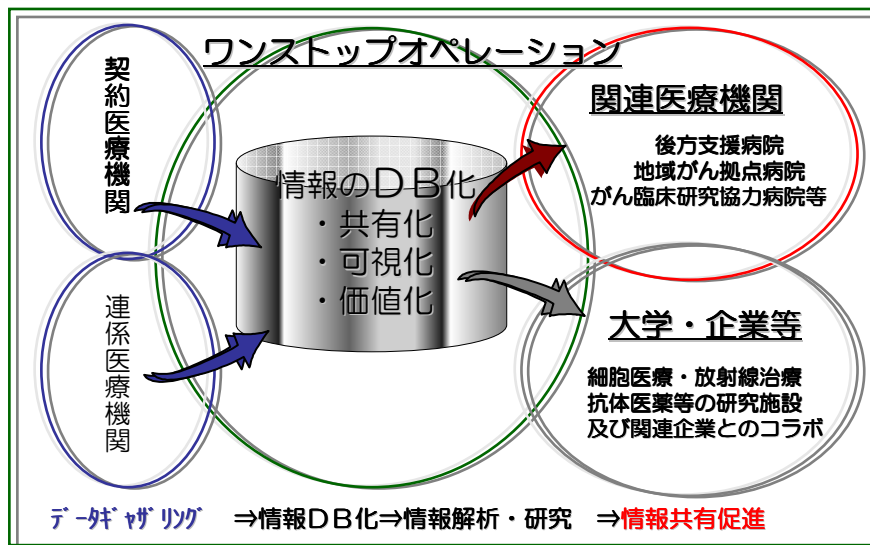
ワンストップオペレーション

契約医療機関

連係医療機関

情報のＤＢ化
・共有化
・可視化
・価値化

関連医療機関

後方支援病院
地域がん拠点病院
がん臨床研究協力病院等

大学・企業等

細胞医療・放射線治療
抗体医薬等の研究施設
及び関連企業とのコラボ

ﾃﾞｰﾀｷﾞｬｻﾞﾘﾝｸﾞ　⇒情報ＤＢ化⇒情報解析・研究　⇒情報共有促進